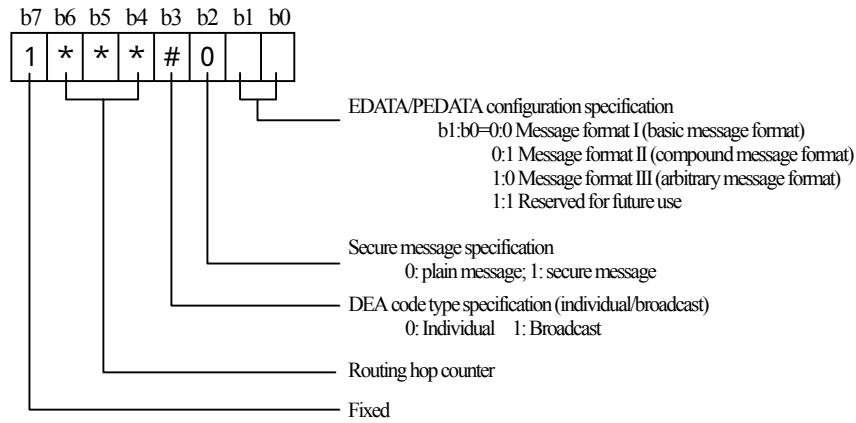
b7 b6 b5 b4 b3 b2 b1 b0

1 * * * # 0

EDATA/PEDATA configuration specification
b1:b0=0:0 Message format I (basic message format)
0:1 Message format II (compound message format)
1:0 Message format III (arbitrary message format)
1:1 Reserved for future use

Secure message specification
0: plain message; 1: secure message

DEA code type specification (individual/broadcast)
0: Individual 1: Broadcast

Routing hop counter

Fixed